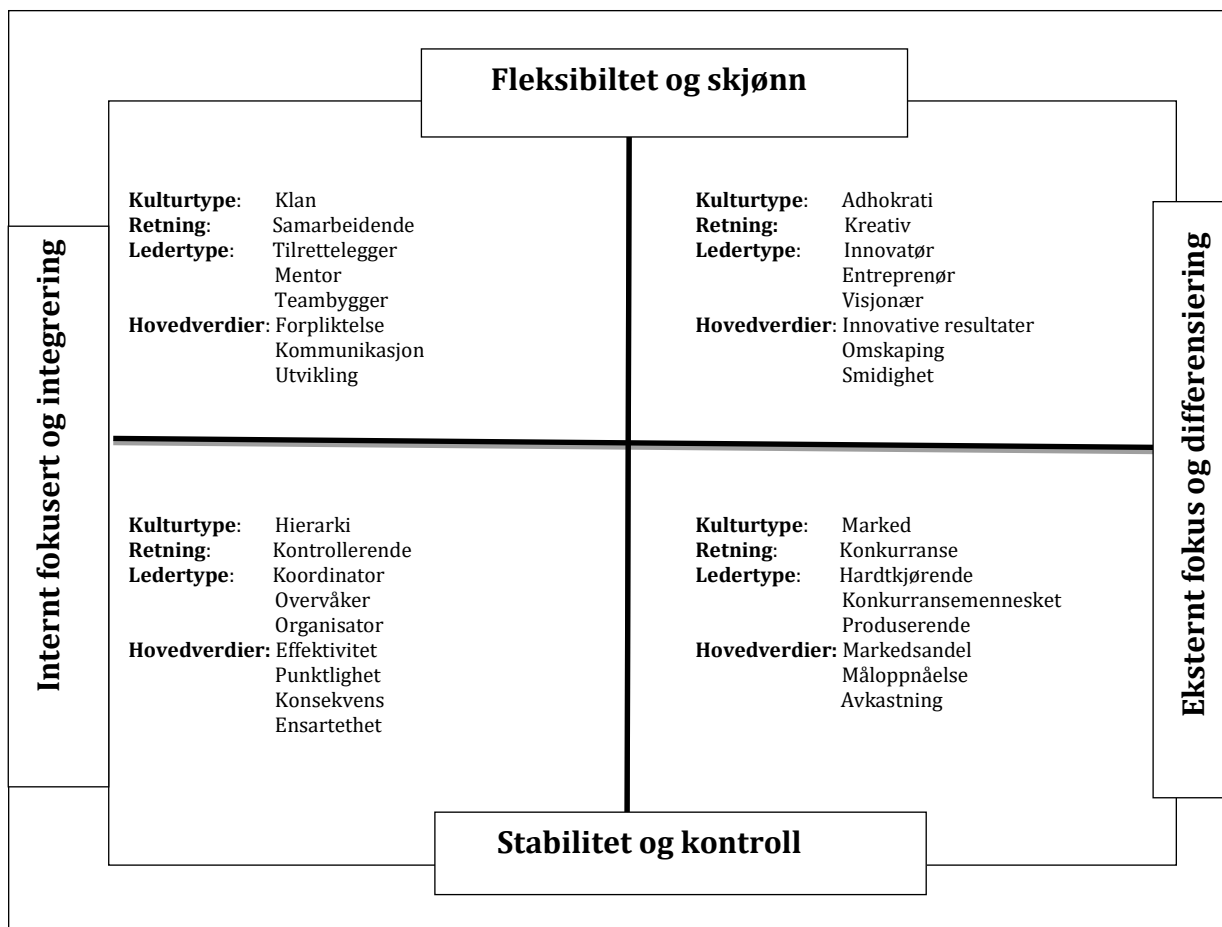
Fleksibiltet og skjønn

Internt fokusert og integrering

Eksternt fokus og differensiering

Kulturtype: Klan
Retning: Samarbeidende
Ledertype: Tilrettelegger
Mentor
Teambygger
Hovedverdier: Forpliktelse
Kommunikasjon
Utvikling

Kulturtype: Adhokrati
Retning: Kreativ
Ledertype: Innovatør
Entreprenør
Visjonær
Hovedverdier: Innovative resultater
Omskaping
Smidighet

Kulturtype: Hierarki
Retning: Kontrollerende
Ledertype: Koordinator
Overvåker
Organisator
Hovedverdier: Effektivitet
Punktlighet
Konsekvens
Ensartethet

Kulturtype: Marked
Retning: Konkurranse
Ledertype: Hardtkjørende
Konkurransemennesket
Produserende
Hovedverdier: Markedsandel
Måloppnåelse
Avkastning

Stabilitet og kontroll